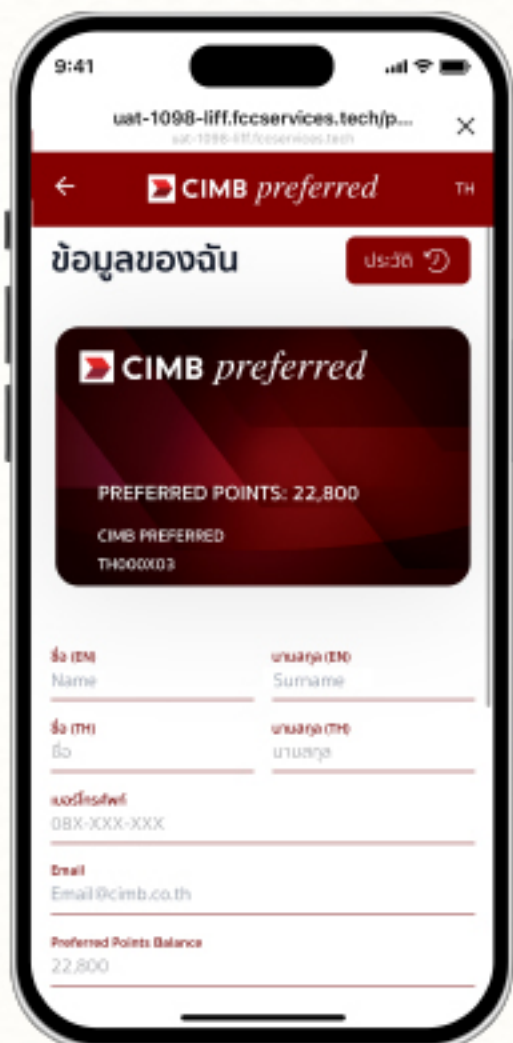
9:41

uat-1098-liff.fccservices.tech/p...
uat-1098-liff.fccservices.tech

×

← CIMB preferred TH

ข้อมูลของฉัน

ประวัติ

CIMB preferred

PREFERRED POINTS: 22,800

CIMB PREFERRED

TH000X03

ชื่อ (EN)
Name

นามสกุล (EN)
Surname

ชื่อ (TH)
ชื่อ

นามสกุล (TH)
นามสกุล

เบอร์โทรศัพท์
08X-XXX-XXX

Email
Email@cimb.co.th

Preferred Points Balance
22,800